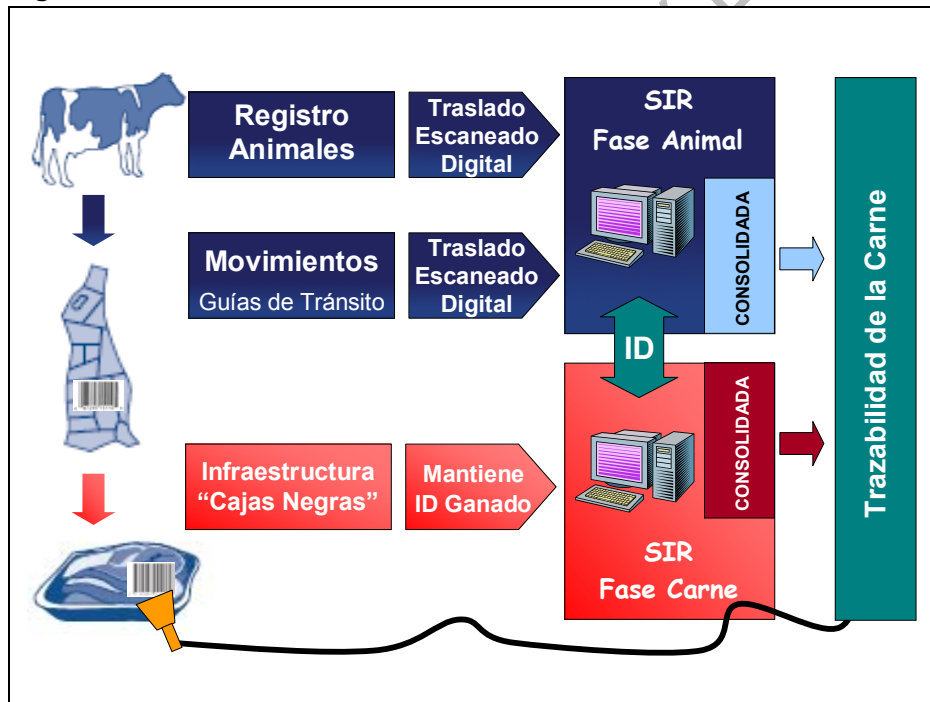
Registro Animales

Traslado Escaneado Digital

SIR Fase Animal

CONSOLIDADA

Movimientos
Guías de Tránsito

Traslado Escaneado Digital

ID

CONSOLIDADA

Infraestructura "Cajas Negras"

Mantiene ID Ganado

SIR Fase Carne

Trazabilidad de la Carne